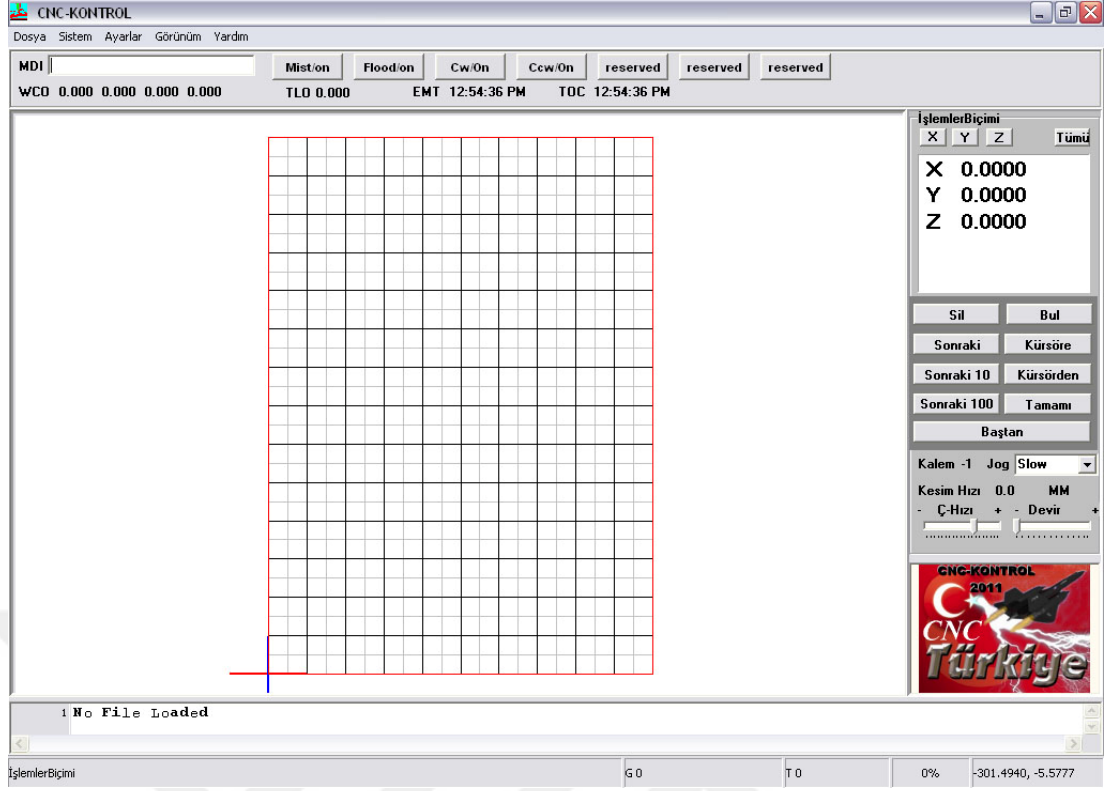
CNC-KONTROL

Dosya Sistem Ayarlar Görünüm Yardım

MDI

Mist/on Flood/on Cw/On Ccw/On reserved reserved reserved

WCO 0.000 0.000 0.000 0.000 TLO 0.000 EMT 12:54:36 PM TOC 12:54:36 PM

İşlemlerBiçimi

X Y Z Tümü

X 0.0000
Y 0.0000
Z 0.0000

Sil Bul
Sonraki Kürsöre
Sonraki 10 Kürsörden
Sonraki 100 Tamamı
Baştan

Kalem -1 Jog Slow

Kesim Hızı 0.0 MM

- Ç-Hızı + - Devir +

CNC-KONTROL 2011

CNC Türkiye

1 No File Loaded

İşlemlerBiçimi | G 0 | T 0 | 0% | -301.4940, -5.5777